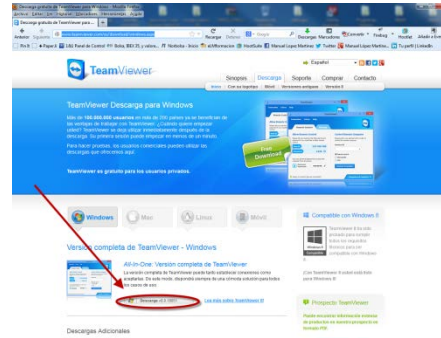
Descarga gratuita de TeamViewer para Windows - Mozilla Firefox

Archivo Editar Ver Historial Marcadores Herramientas Ayuda

Descarga gratuita de TeamViewer para ... +

Anterior Siguiente www.teamviewer.com/es/download/windows.aspx Recargar Detener Google Descargas Marcadores Conexión Firebug Hootlet Añadir a Ever

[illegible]

TeamViewer

Español

Sinopsis Descarga Soporte Comprar Contacto

Inicio Fase de ensayo Móvil Versiones antiguas Versión 8

TeamViewer Descarga para Windows

Más de 100.000.000 usuarios en más de 200 países ya se benefician de las ventajas de trabajar con TeamViewer. ¿Cuándo quiere empezar usted? TeamViewer se deja utilizar inmediatamente después de la descarga. Su primera sesión puede empezar en menos de un minuto.

Para hacer pruebas, los usuarios comerciales pueden utilizar las descargas que ofrecemos aquí.

TeamViewer es gratuito para los usuarios privados.

Free Download

Windows Mac Linux Móvil

Versión completa de TeamViewer - Windows

All-In-One: Versión completa de TeamViewer

La versión completa de TeamViewer puede tanto establecer conexiones como aceptarlas. En este modo, disponible siempre de una cómoda solución para todos los casos de uso.

Descargar v8.0 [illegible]

Lea más sobre TeamViewer 8!

Compatible con Windows 8

TeamViewer 8 ha sido probado para ser compatible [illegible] con Windows 8.

¿Es TeamViewer 8 compatible con Windows 8?

Prospecto TeamViewer

Puede encontrar información sobre los productos en nuestro prospecto en formato PDF.

Descargas Adicionales